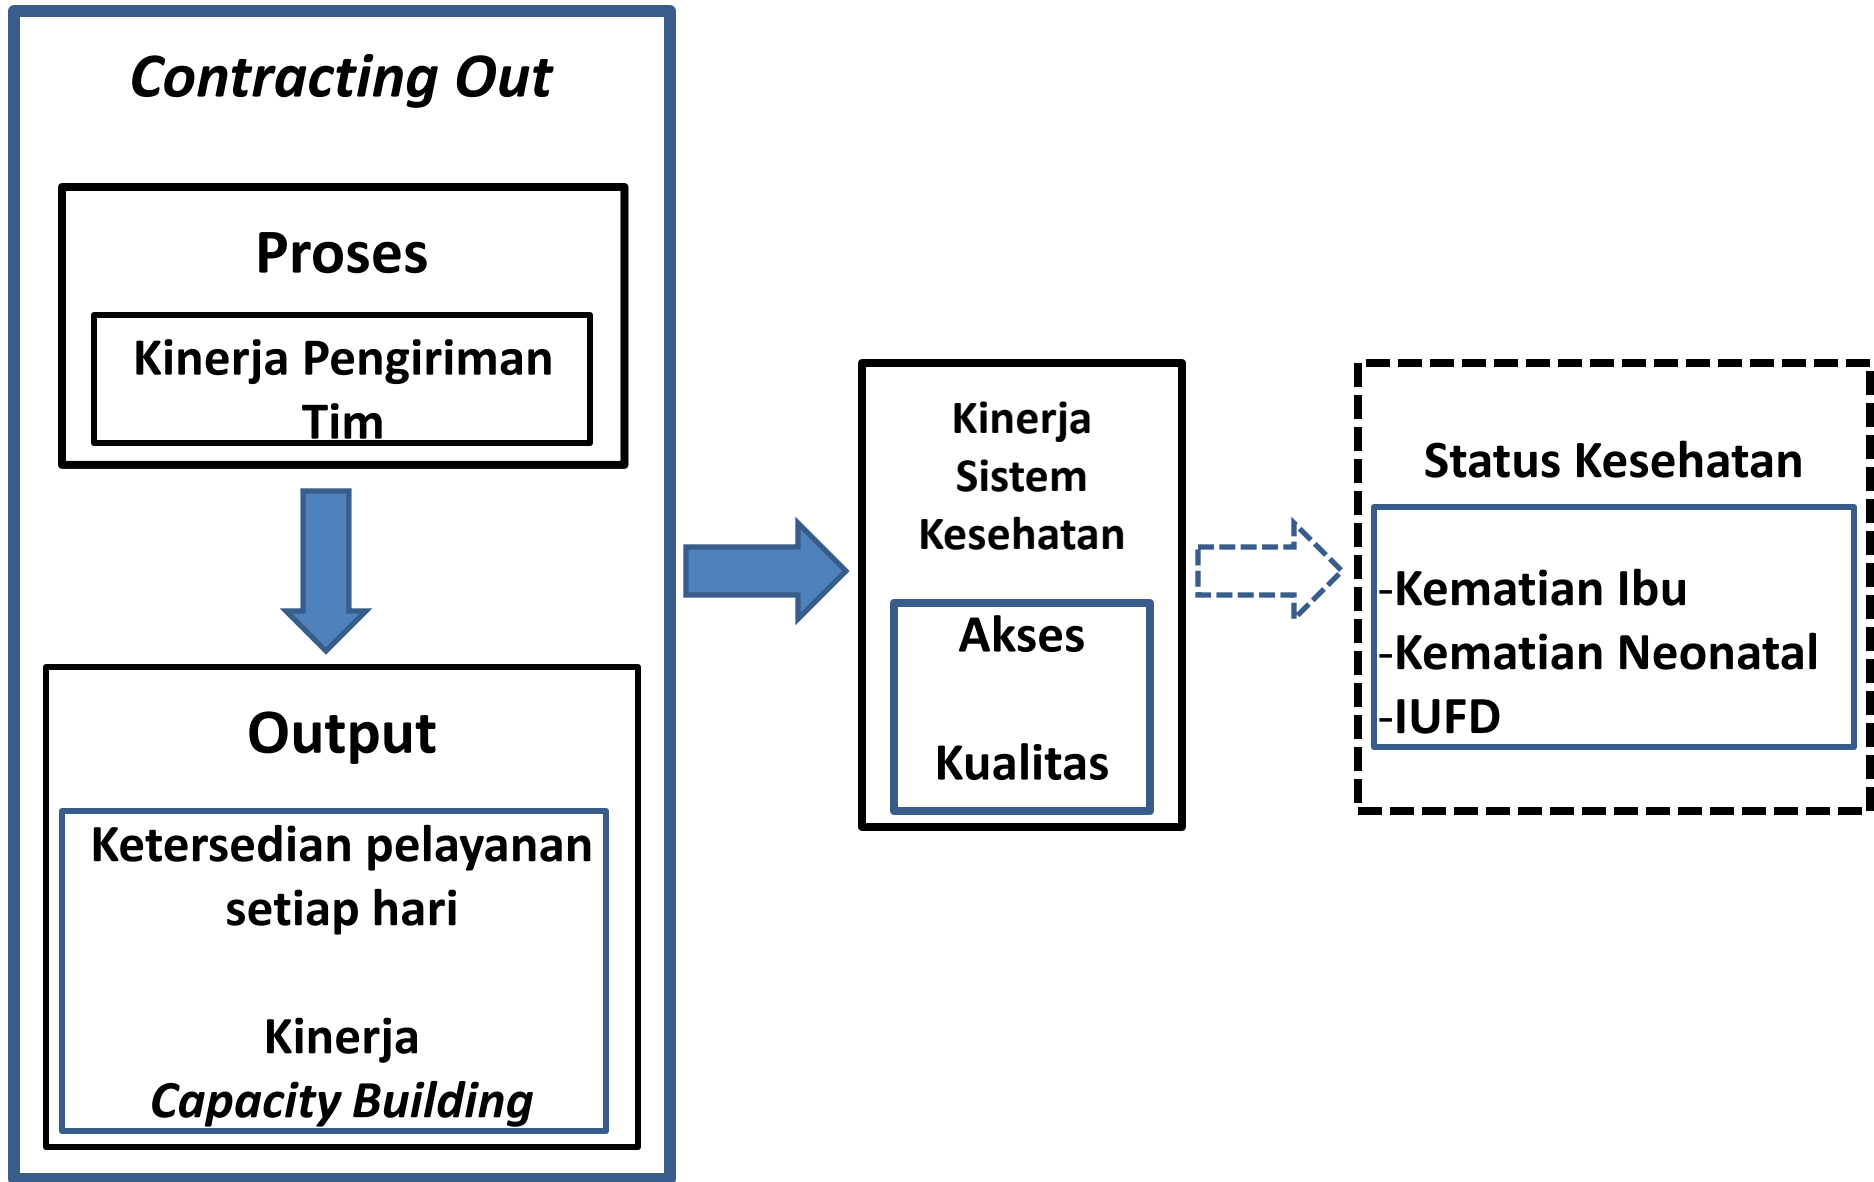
Contracting Out

Proses

Kinerja Pengiriman Tim

Output

Ketersedian pelayanan setiap hari

Kinerja
Capacity Building

Kinerja Sistem Kesehatan

Akses

Kualitas

Status Kesehatan

-Kematian Ibu
-Kematian Neonatal
-IUFD